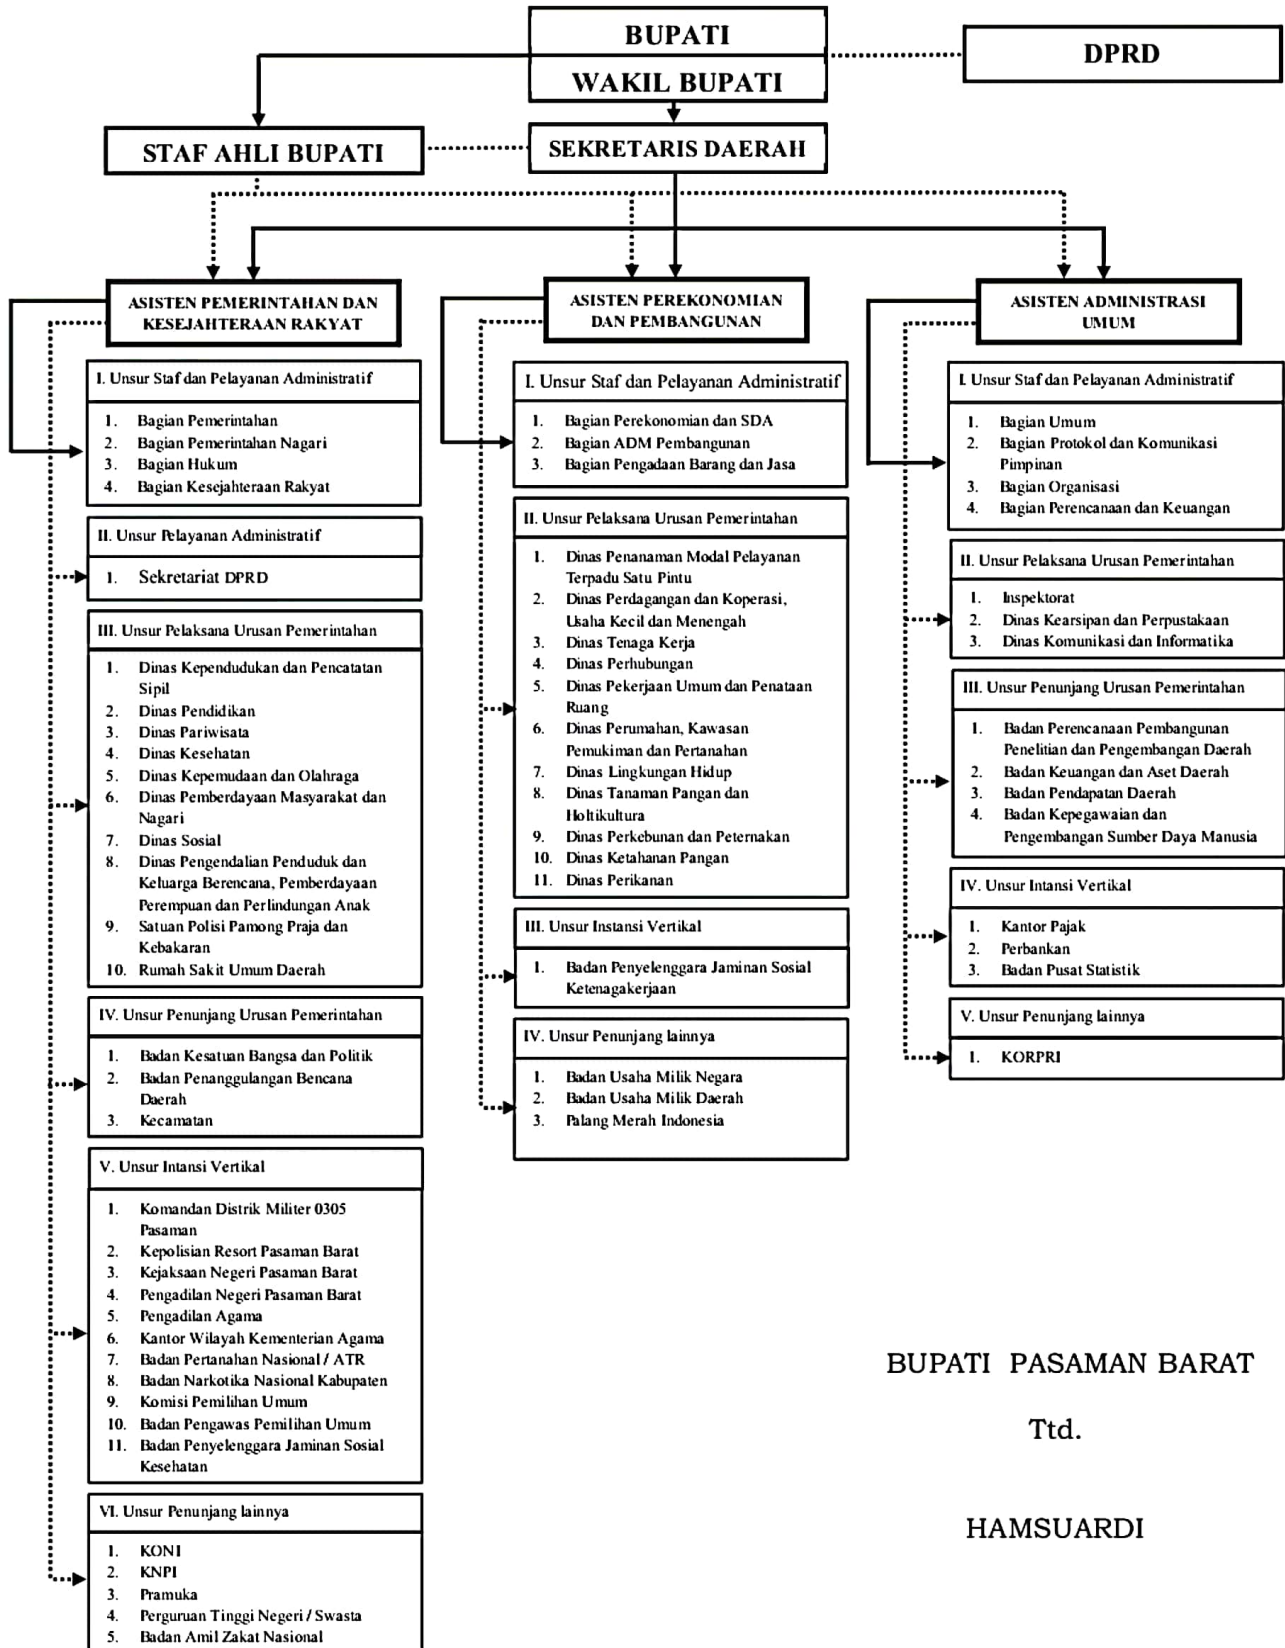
BUPATI
WAKIL BUPATI

DPRD

STAF AHLI BUPATI

SEKRETARIS DAERAH

ASISTEN PEMERINTAHAN DAN KESEJAHTERAAN RAKYAT

I. Unsur Staf dan Pelayanan Administratif
1. Bagian Pemerintahan
2. Bagian Pemerintahan Nagari
3. Bagian Hukum
4. Bagian Kesejahteraan Rakyat

II. Unsur Pelayanan Administratif
1. Sekretariat DPRD

III. Unsur Pelaksana Urusan Pemerintahan
1. Dinas Kependudukan dan Pencatatan Sipil
2. Dinas Pendidikan
3. Dinas Pariwisata
4. Dinas Kesehatan
5. Dinas Kepemudaan dan Olahraga
6. Dinas Pemberdayaan Masyarakat dan Nagari
7. Dinas Sosial
8. Dinas Pengendalian Penduduk dan Keluarga Berencana, Pemberdayaan Perempuan dan Perlindungan Anak
9. Satuan Polisi Pamong Praja dan Kebakaran
10. Rumah Sakit Umum Daerah

IV. Unsur Penunjang Urusan Pemerintahan
1. Badan Kesatuan Bangsa dan Politik
2. Badan Penanggulangan Bencana Daerah
3. Kecamatan

V. Unsur Intansi Vertikal
1. Komandan Distrik Militer 0305 Pasaman
2. Kepolisian Resort Pasaman Barat
3. Kejaksaan Negeri Pasaman Barat
4. Pengadilan Negeri Pasaman Barat
5. Pengadilan Agama
6. Kantor Wilayah Kementerian Agama
7. Badan Pertanahan Nasional / ATR
8. Badan Narkotika Nasional Kabupaten
9. Komisi Pemilihan Umum
10. Badan Pengawas Pemilihan Umum
11. Badan Penyelenggara Jaminan Sosial Kesehatan

VI. Unsur Penunjang lainnya
1. KONI
2. KNPI
3. Pramuka
4. Perguruan Tinggi Negeri / Swasta
5. Badan Amil Zakat Nasional

ASISTEN PEREKONOMIAN DAN PEMBANGUNAN

I. Unsur Staf dan Pelayanan Administratif
1. Bagian Perekonomian dan SDA
2. Bagian ADM Pembangunan
3. Bagian Pengadaan Barang dan Jasa

II. Unsur Pelaksana Urusan Pemerintahan
1. Dinas Penanaman Modal Pelayanan Terpadu Satu Pintu
2. Dinas Perdagangan dan Koperasi, Usaha Kecil dan Menengah
3. Dinas Tenaga Kerja
4. Dinas Perhubungan
5. Dinas Pekerjaan Umum dan Penataan Ruang
6. Dinas Perumahan, Kawasan Pemukiman dan Pertanahan
7. Dinas Lingkungan Hidup
8. Dinas Tanaman Pangan dan Holtikultura
9. Dinas Perkebunan dan Peternakan
10. Dinas Ketahanan Pangan
11. Dinas Perikanan

III. Unsur Instansi Vertikal
1. Badan Penyelenggara Jaminan Sosial Ketenagakerjaan

IV. Unsur Penunjang lainnya
1. Badan Usaha Milik Negara
2. Badan Usaha Milik Daerah
3. Palang Merah Indonesia

ASISTEN ADMINISTRASI UMUM

I. Unsur Staf dan Pelayanan Administratif
1. Bagian Umum
2. Bagian Protokol dan Komunikasi Pimpinan
3. Bagian Organisasi
4. Bagian Perencanaan dan Keuangan

II. Unsur Pelaksana Urusan Pemerintahan
1. Inspektorat
2. Dinas Kearsipan dan Perpustakaan
3. Dinas Komunikasi dan Informatika

III. Unsur Penunjang Urusan Pemerintahan
1. Badan Perencanaan Pembangunan Penelitian dan Pengembangan Daerah
2. Badan Keuangan dan Aset Daerah
3. Badan Pendapatan Daerah
4. Badan Kepegawaian dan Pengembangan Sumber Daya Manusia

IV. Unsur Intansi Vertikal
1. Kantor Pajak
2. Perbankan
3. Badan Pusat Statistik

V. Unsur Penunjang lainnya
1. KORPRI

BUPATI PASAMAN BARAT

Ttd.

HAMSUARDI